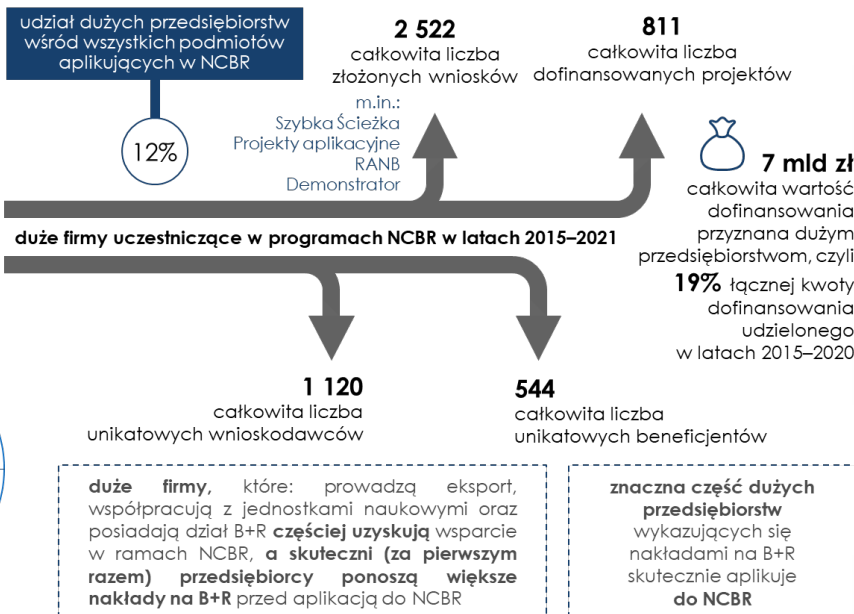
udział dużych przedsiębiorstw wśród wszystkich podmiotów aplikujących w NCBR

12%

2 522
całkowita liczba złożonych wniosków

m.in.:
Szybka Ścieżka
Projekty aplikacyjne
RANB
Demonstrator

811
całkowita liczba dofinansowanych projektów

7 mld zł
całkowita wartość dofinansowania przyznana dużym przedsiębiorstwom, czyli
19% łącznej kwoty dofinansowania udzielonego w latach 2015–2020

duże firmy uczestniczące w programach NCBR w latach 2015–2021

1 120
całkowita liczba unikatowych wnioskodawców

544
całkowita liczba unikatowych beneficjentów

duże firmy, które: prowadzą eksport, współpracują z jednostkami naukowymi oraz posiadają dział B+R częściej uzyskują wsparcie w ramach NCBR, a skuteczni (za pierwszym razem) przedsiębiorcy ponoszą większe nakłady na B+R przed aplikacją do NCBR

znaczna część dużych przedsiębiorstw wykazujących się nakładami na B+R skutecznie aplikuje do NCBR